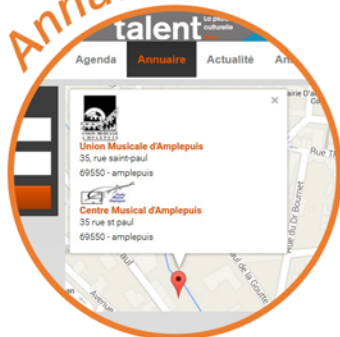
Annu

talent
Le p
culturelle

Agenda
Annuaire
Actualité
An

×

Union Musicale d'Amplepuis
35, rue saint-paul
69550 - amplepuis

Centre Musical d'Amplepuis
35 rue st paul
69550 - amplepuis

airie D'

Rue T

rue du Dr Bournet

aul de la Goutte

Avenue

aul